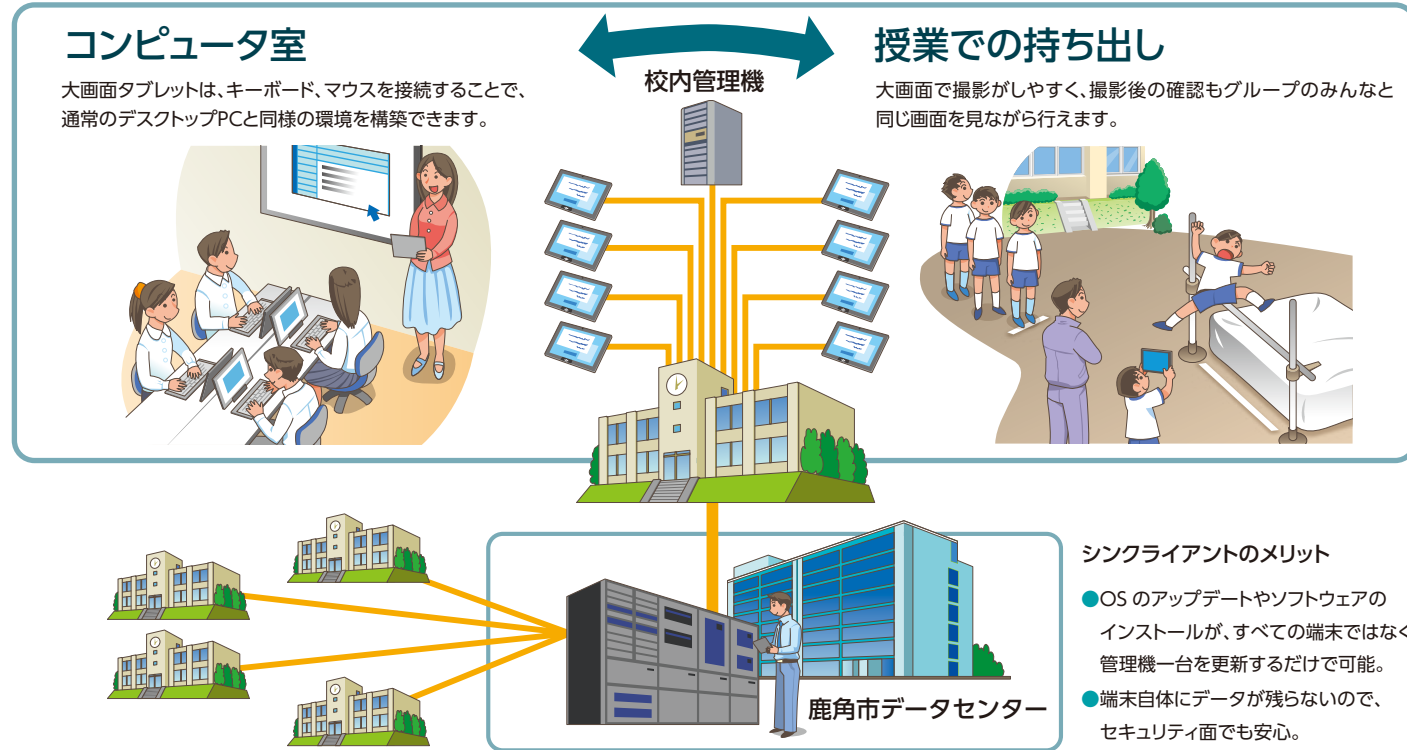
コンピュータ室

大画面タブレットは、キーボード、マウスを接続することで、通常のデスクトップPCと同様の環境を構築できます。

校内管理機

授業での持ち出し

大画面で撮影がしやすく、撮影後の確認もグループのみんなと同じ画面を見ながら行えます。

鹿角市データセンター

シンクライアントのメリット

●OS のアップデートやソフトウェアのインストールが、すべての端末ではなく管理機一台を更新するだけで可能。

●端末自体にデータが残らないので、セキュリティ面でも安心。